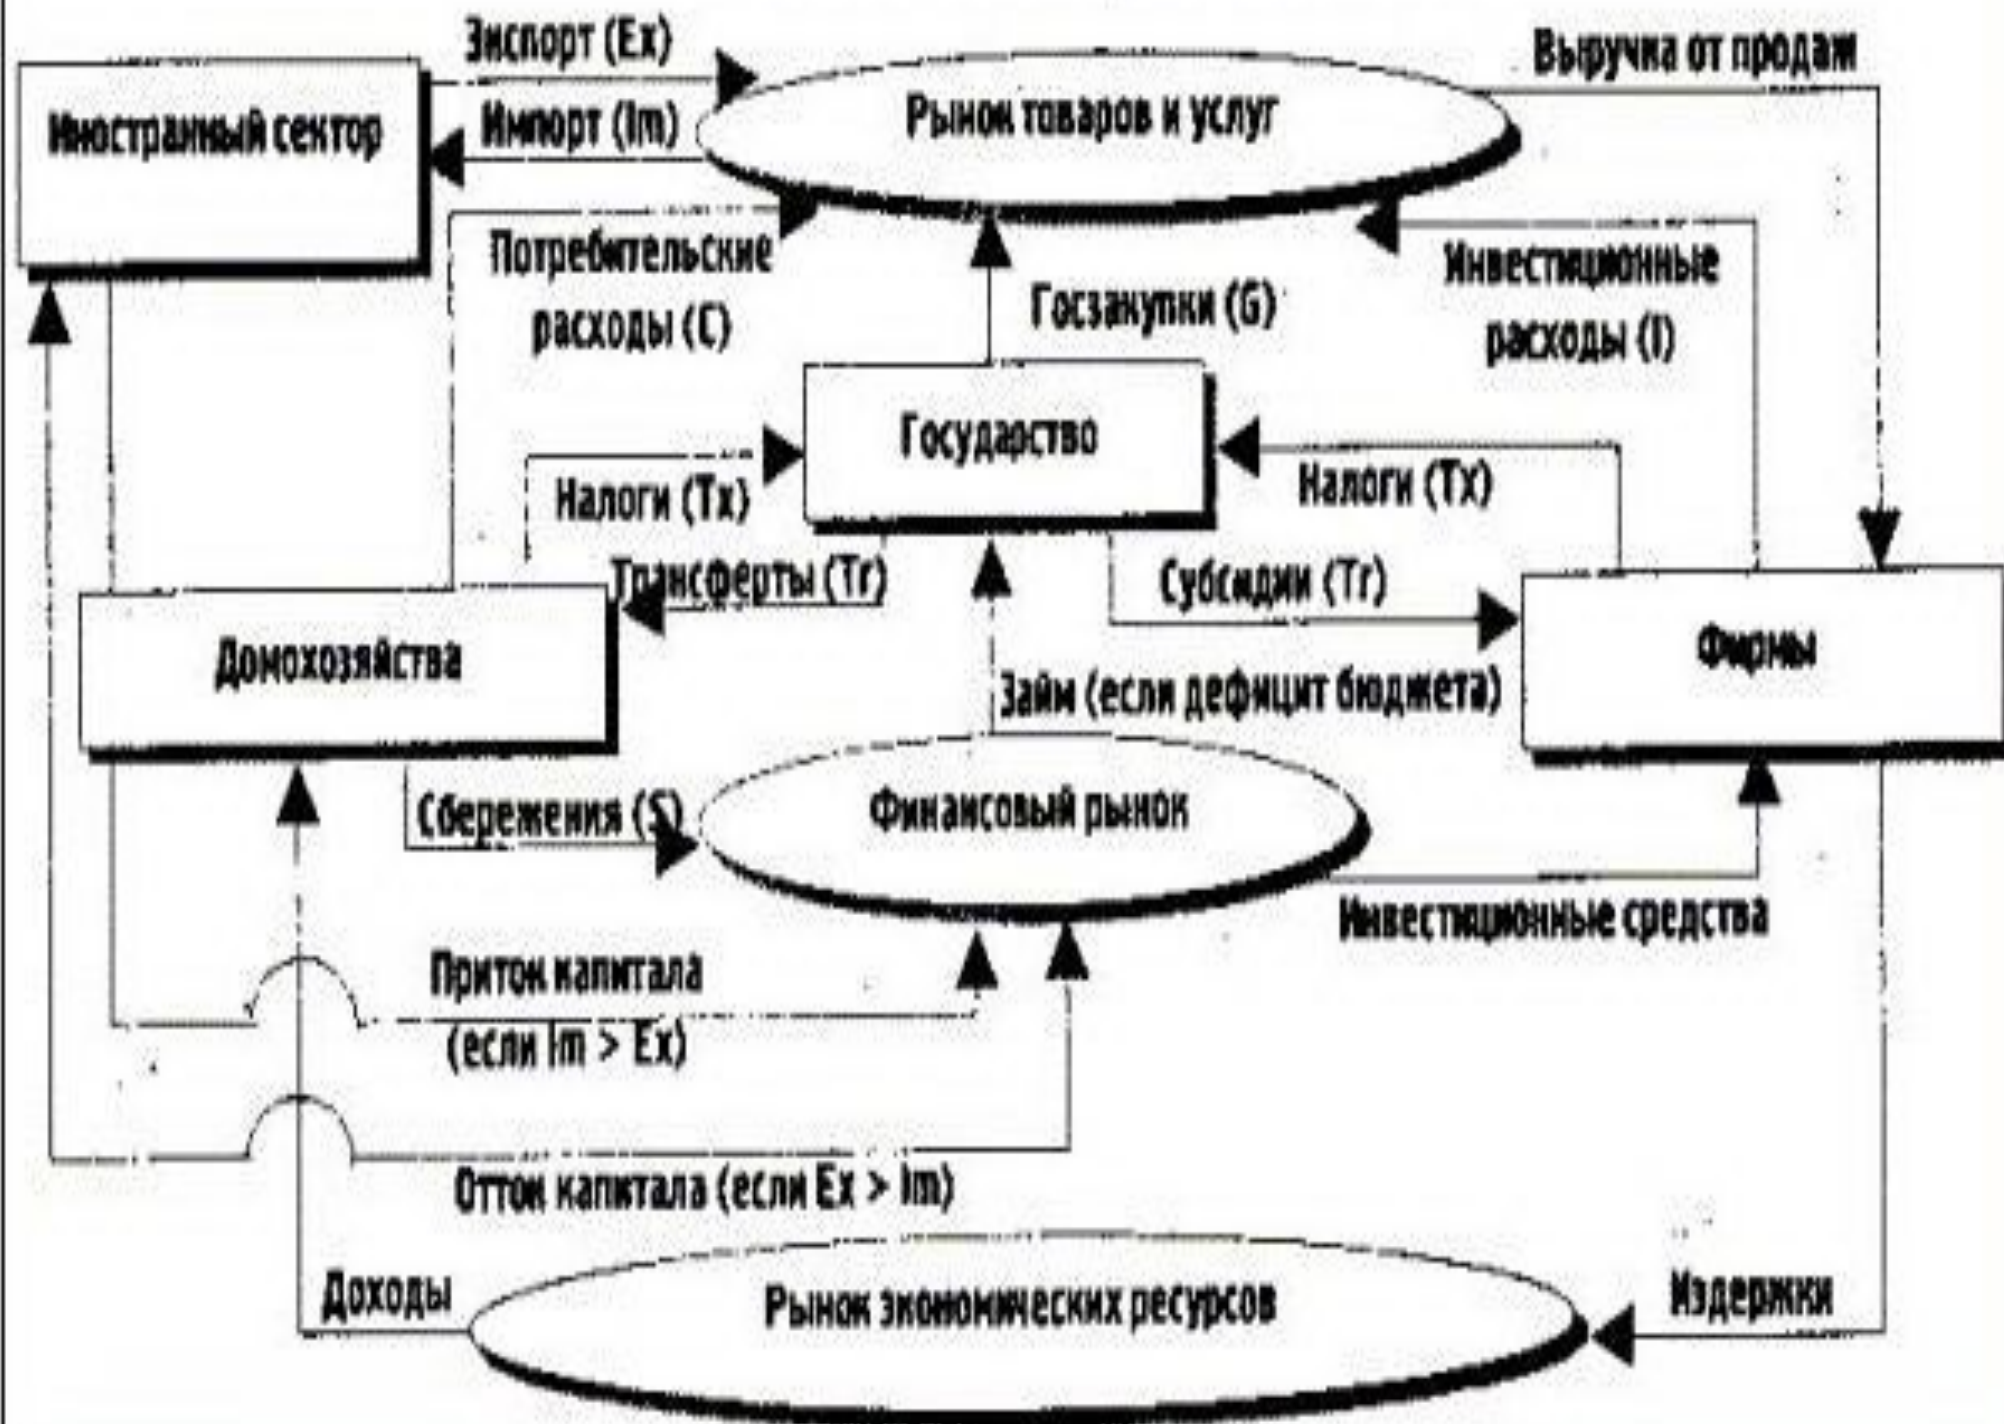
Экспорт (Ex)

Выручка от продаж

Иностранный сектор

Импорт (Im)

Рынок товаров и услуг

Потребительские расходы (C)

Госзакупки (G)

Инвестиционные расходы (I)

Государство

Налоги (Tx)

Налоги (TX)

Трансферты (Tr)

Субсидии (Tr)

Домохозяйства

Фирмы

Займ (если дефицит бюджета)

Сбережения (S)

Финансовый рынок

Инвестиционные средства

Приток капитала (если Im > Ex)

Отток капитала (если Ex > Im)

Доходы

Рынок экономических ресурсов

Издержки